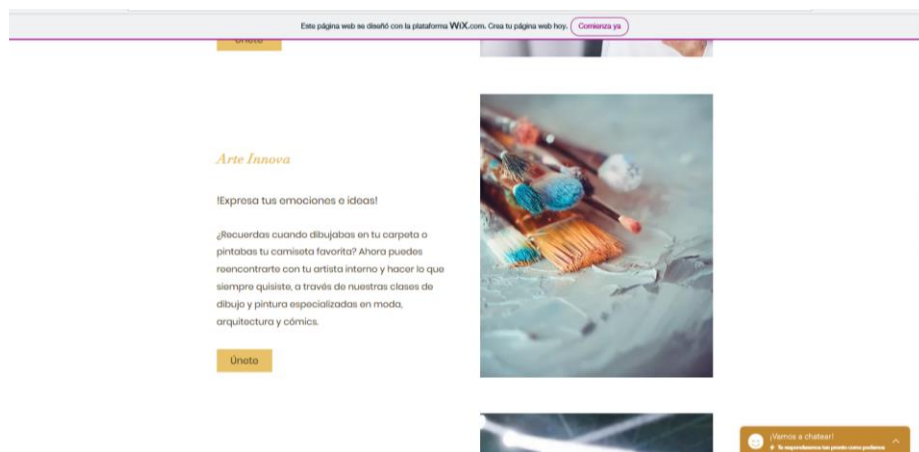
Este página web se diseñó con la plataforma WiX.com. Crea tu página web hoy. Comienza ya

Únete

Arte Innova

!Expresa tus emociones e ideas!

¿Recuerdas cuando dibujabas en tu carpeta o pintabas tu camiseta favorita? Ahora puedes reencontrarte con tu artista interno y hacer lo que siempre quisiste, a través de nuestras clases de dibujo y pintura especializadas en moda, arquitectura y cómics.

Únete

¡Vamos a chatear!
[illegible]